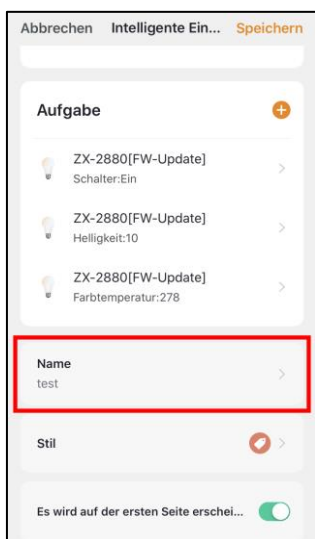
Abbrechen Intelligente Ein... Speichern

Aufgabe

ZX-2880[FW-Update]
Schalter:Ein

ZX-2880[FW-Update]
Helligkeit:10

ZX-2880[FW-Update]
Farbtemperatur:278

Name
test

Stil

Es wird auf der ersten Seite erschei...